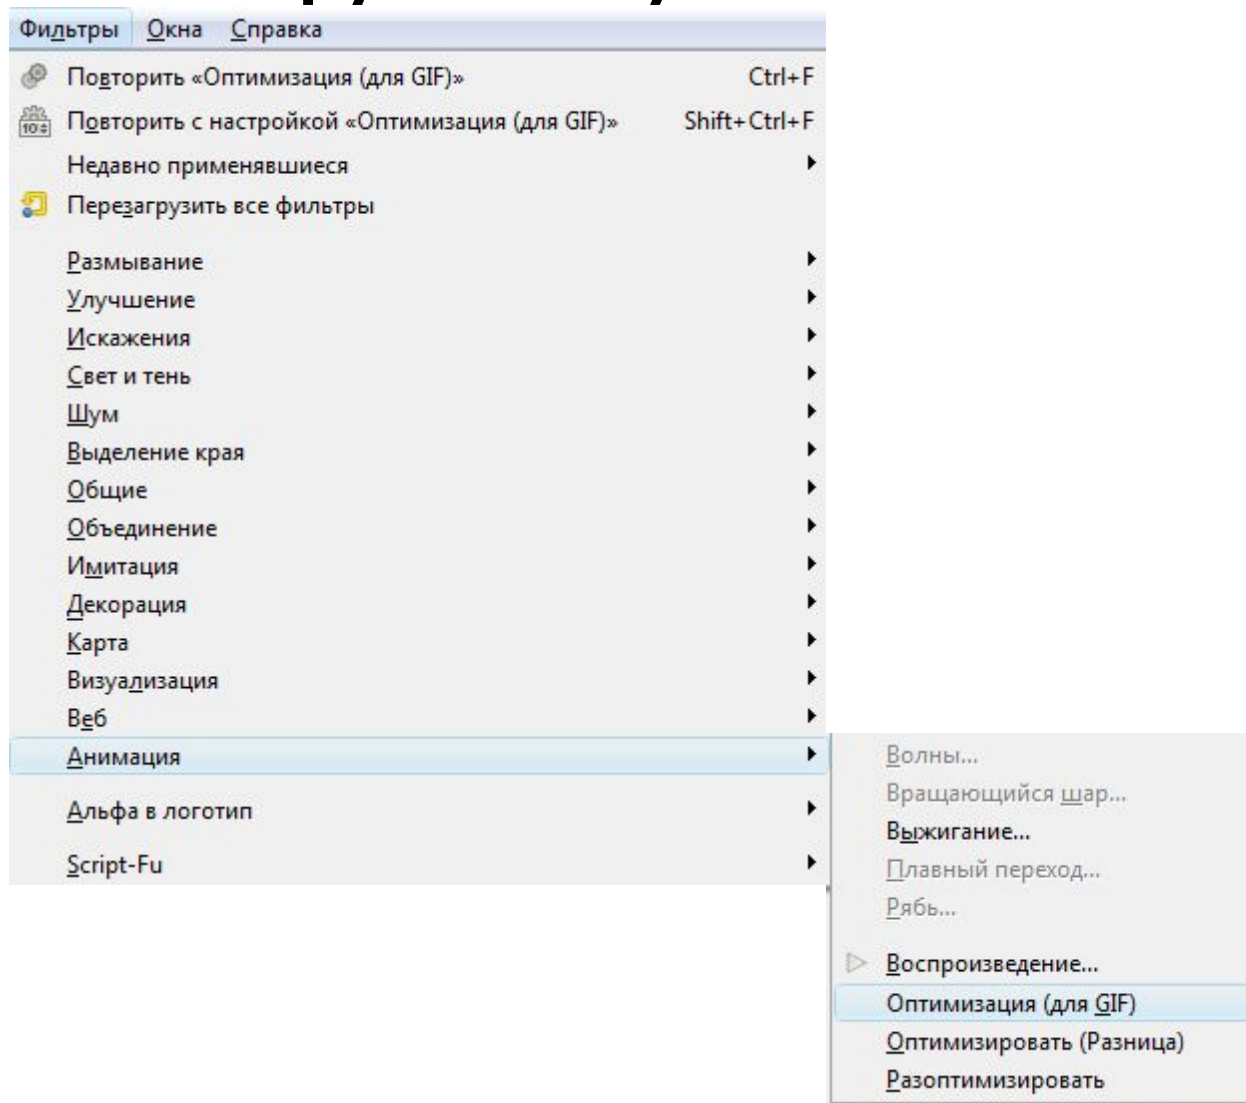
Фильтры Окна Справка

Повторить «Оптимизация (для GIF)» Ctrl+F
Повторить с настройкой «Оптимизация (для GIF)» Shift+Ctrl+F
Недавно применявшиеся
Перезагрузить все фильтры

Размывание
Улучшение
Искажения
Свет и тень
Шум
Выделение края
Общие
Объединение
Имитация
Декорация
Карта
Визуализация
Веб
Анимация

Альфа в логотип

Script-Fu

Волны...
Вращающийся шар...
Выжигание...
Плавный переход...
Рябь...

Воспроизведение...
Оптимизация (для GIF)
Оптимизировать (Разница)
Разоптимизировать